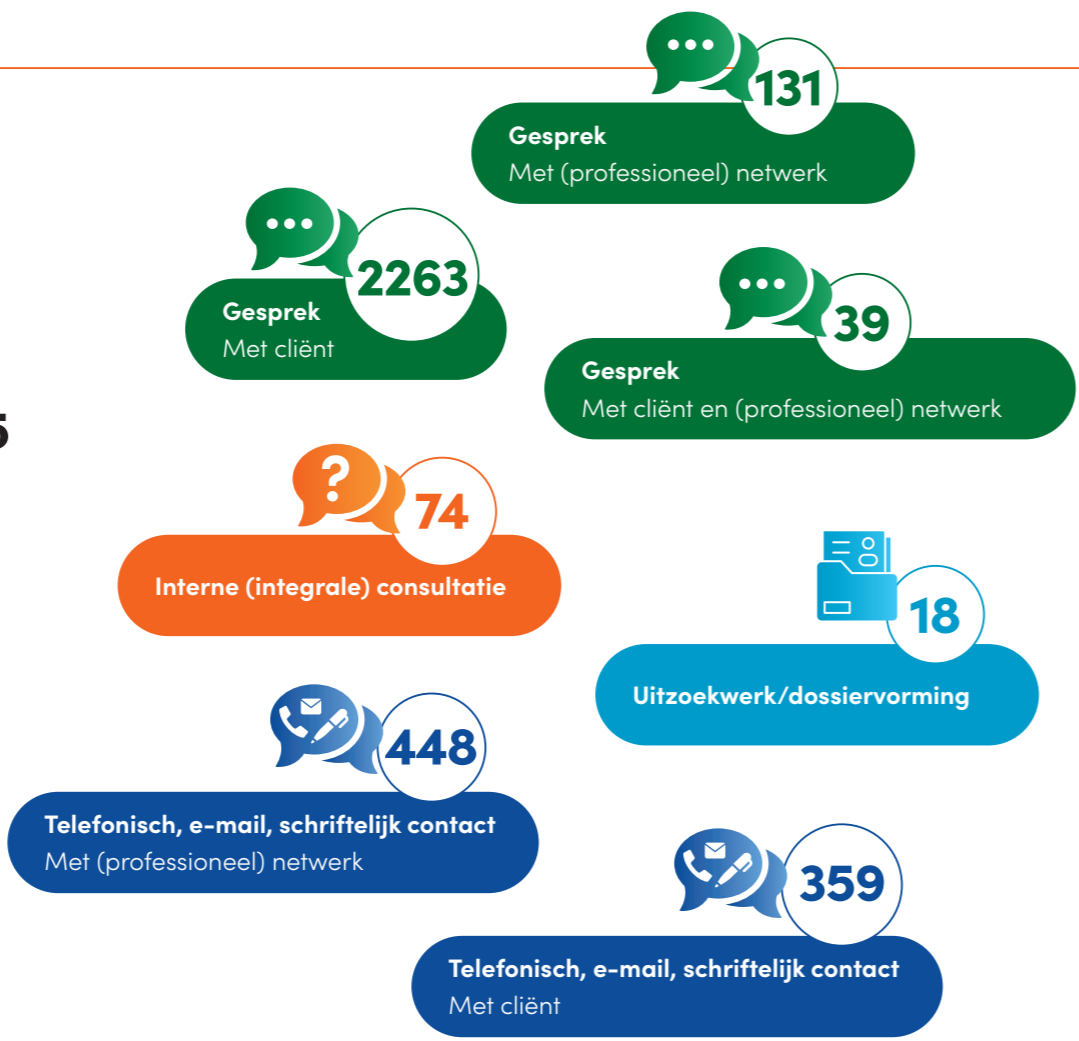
131
Gesprek
Met (professioneel) netwerk

2263
Gesprek
Met cliënt

39
Gesprek
Met cliënt en (professioneel) netwerk

5

74
Interne (integrale) consultatie

18
Uitzoekwerk/dossiervorming

448
Telefonisch, e-mail, schriftelijk contact
Met (professioneel) netwerk

359
Telefonisch, e-mail, schriftelijk contact
Met cliënt